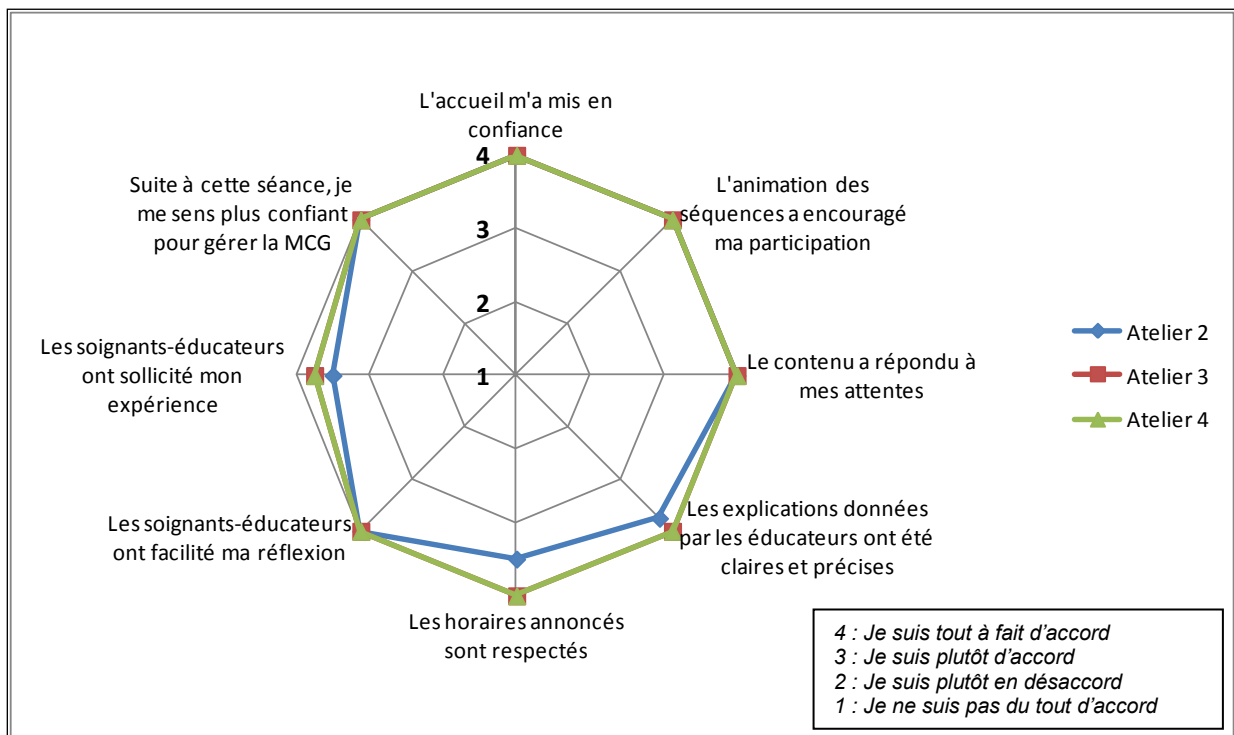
L'accueil m'a mis en confiance

4

3

2

1

L'animation des séquences a encouragé ma participation

Le contenu a répondu à mes attentes

Les explications données par les éducateurs ont été claires et précises

Les horaires annoncés sont respectés

Les soignants-éducateurs ont facilité ma réflexion

Les soignants-éducateurs ont sollicité mon expérience

Suite à cette séance, je me sens plus confiant pour gérer la MCG

Atelier 2
Atelier 3
Atelier 4

4 : Je suis tout à fait d'accord
3 : Je suis plutôt d'accord
2 : Je suis plutôt en désaccord
1 : Je ne suis pas du tout d'accord